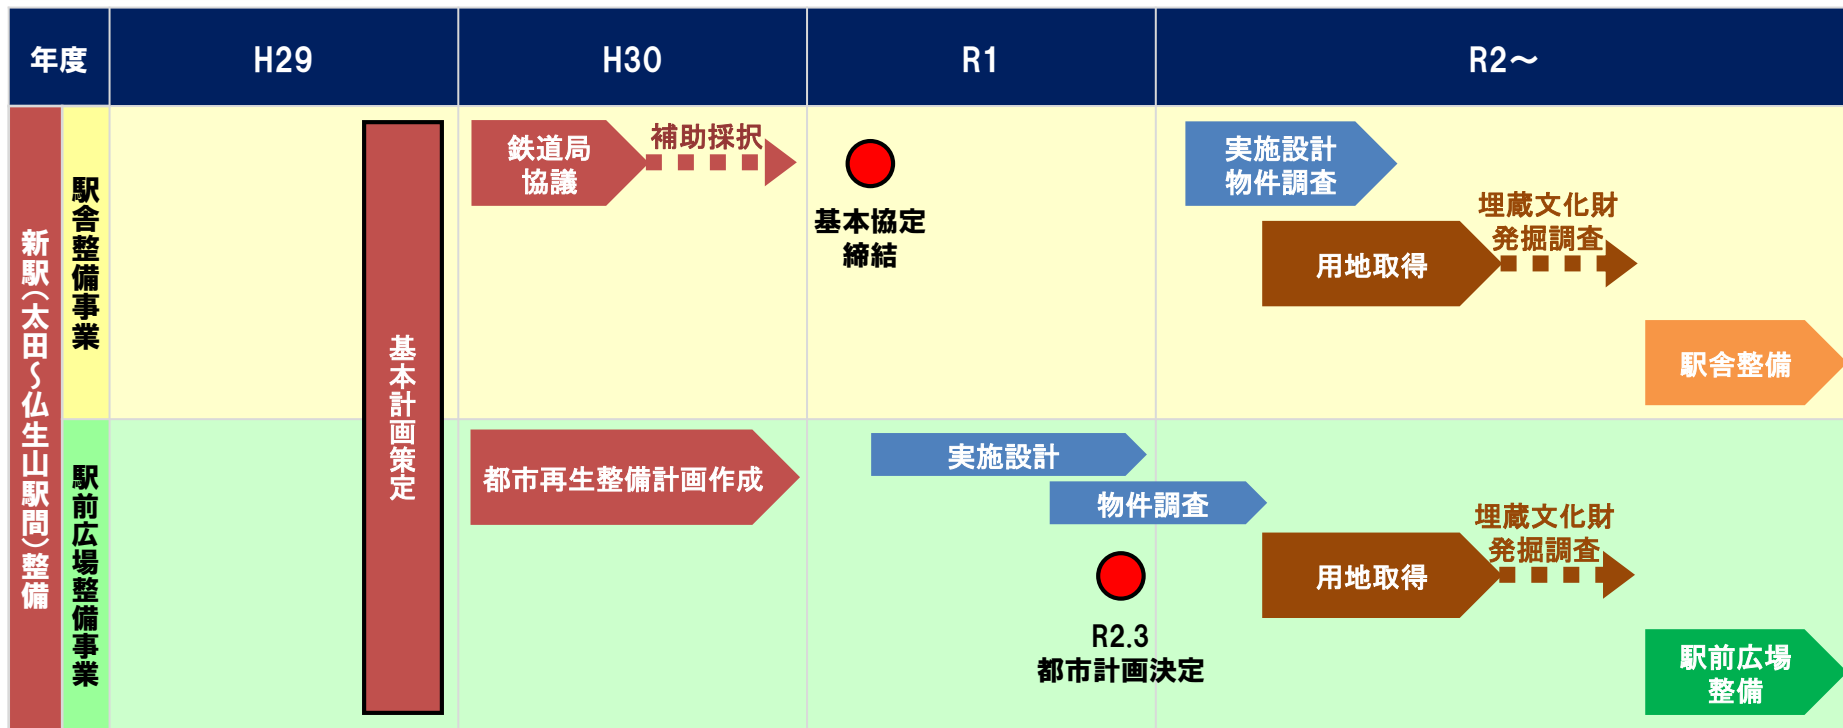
| 年度 | H29 | H30 | R1 | R2～ |
|---|---|---|---|---|

新駅（太田～仏生山駅間）整備

駅舎整備事業

基本計画策定

鉄道局協議

補助採択

基本協定締結

実施設計
物件調査

埋蔵文化財
発掘調査

用地取得

駅舎整備

駅前広場整備事業

都市再生整備計画作成

実施設計

物件調査

R2.3
都市計画決定

埋蔵文化財
発掘調査

用地取得

駅前広場
整備